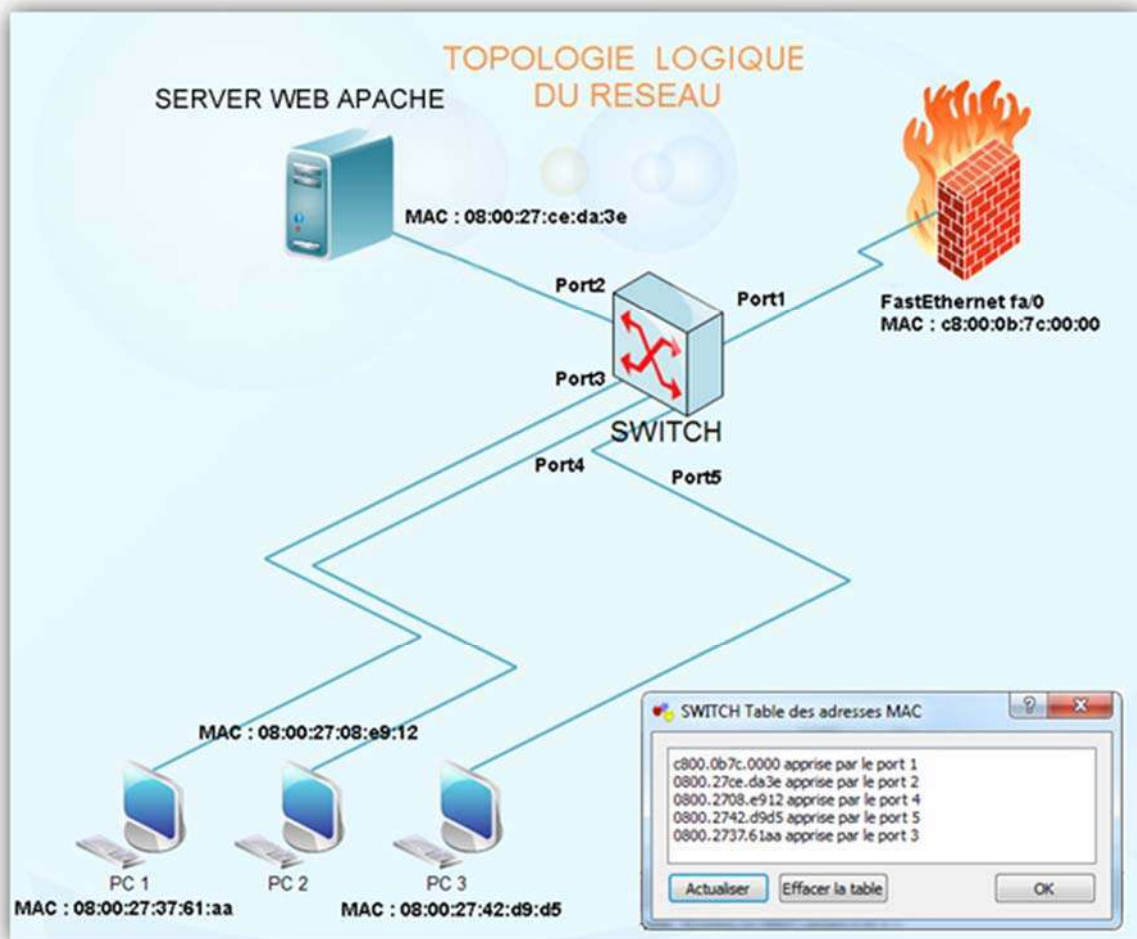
TOPOLOGIE LOGIQUE
DU RESEAU

SERVER WEB APACHE

MAC : 08:00:27:ce:da:3e

Port2

Port1

FastEthernet fa/0
MAC : c8:00:0b:7c:00:00

Port3

SWITCH

Port4

Port5

MAC : 08:00:27:08:e9:12

PC 1
MAC : 08:00:27:37:61:aa

PC 2

PC 3
MAC : 08:00:27:42:d9:d5

SWITCH Table des adresses MAC

c800.0b7c.0000 apprise par le port 1
0800.27ce.da3e apprise par le port 2
0800.2708.e912 apprise par le port 4
0800.2742.d9d5 apprise par le port 5
0800.2737.61aa apprise par le port 3

Actualiser
Effacer la table
OK